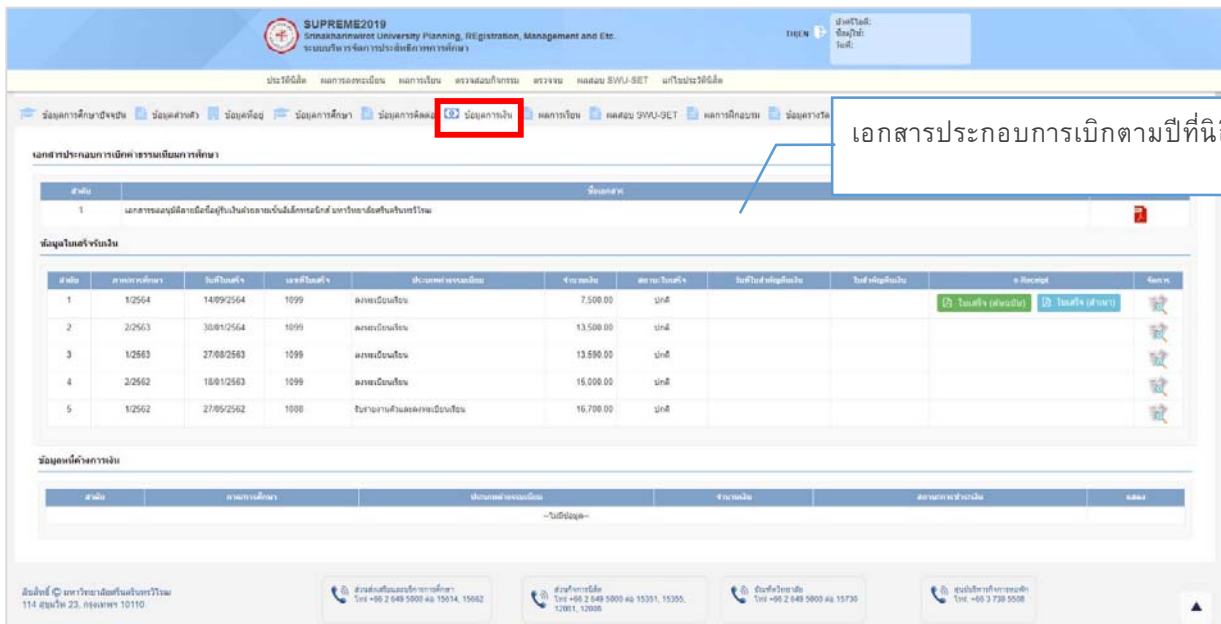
SUPREME2019
Srinakharinwirot University Planning, REgistration, Management and Etc.
ระบบบริหารจัดการประสิทธิภาพการศึกษา

TH|EN

ประวัตินิสิต ผลการลงทะเบียน ผลการเรียน ตรวจสอบกิจกรรม ตรวจจบ ผลสอบ SWU-SET แก้ไขประวัตินิสิต

ข้อมูลการศึกษาปัจจุบัน ข้อมูลส่วนตัว ข้อมูลที่อยู่ ข้อมูลการศึกษา ข้อมูลการติดต่อ ข้อมูลการเงิน ผลการเรียน ผลสอบ SWU-SET ผลการฝึกอบรม ข้อมูลรางวัล

เอกสารประกอบการเบิกตามปีที่นิ

เอกสารประกอบการเบิกค่าธรรมเนียมการศึกษา

| ลำดับ | ข้อเอกสาร | |
|---|---|---|
| 1 | เอกสารขออนุมัติลายมือชื่อผู้รับเงินด้วยลายเซ็นอิเล็กทรอนิกส์ มหาวิทยาลัยศรีนครินทรวิโรฒ | |

ข้อมูลใบเสร็จรับเงิน

| ลำดับ | ภาคการศึกษา | วันที่ใบเสร็จ | เลขที่ใบเสร็จ | ประเภทค่าลงทะเบียน | จำนวนเงิน | สถานะใบเสร็จ | วันที่ใบสำคัญคืนเงิน | ใบสำคัญคืนเงิน | e Receipt | จัดการ |
|---|---|---|---|---|---|---|---|---|---|---|
| 1 | 1/2564 | 14/09/2564 | 1099 | ลงทะเบียนเรียน | 7,500.00 | ปกติ | | | ใบเสร็จ (ต้นฉบับ) ใบเสร็จ (สำเนา) | |
| 2 | 2/2563 | 30/01/2564 | 1099 | ลงทะเบียนเรียน | 13,500.00 | ปกติ | | | | |
| 3 | 1/2563 | 27/08/2563 | 1099 | ลงทะเบียนเรียน | 13,590.00 | ปกติ | | | | |
| 4 | 2/2562 | 18/01/2563 | 1099 | ลงทะเบียนเรียน | 15,000.00 | ปกติ | | | | |
| 5 | 1/2562 | 27/05/2562 | 1088 | รับรายงานตัวและลงทะเบียนเรียน | 16,700.00 | ปกติ | | | | |

ข้อมูลหนี้ค้างการเงิน

| ลำดับ | ภาคการศึกษา | ประเภทค่าลงทะเบียน | จำนวนเงิน | สถานะการชำระเงิน | แสดง |
|---|---|---|---|---|---|
| --ไม่มีข้อมูล-- | | | | | |

ลิขสิทธิ์ © มหาวิทยาลัยศรีนครินทรวิโรฒ
114 สุขุมวิท 23, กรุงเทพฯ 10110

ส่วนส่งเสริมและบริการการศึกษา Tel. +66 2 649 5000 ต่อ 15634, 15662

ส่วนกิจการนิสิต Tel. +66 2 649 5000 ต่อ 15351, 15355, 12061, 12008

บัณฑิตวิทยาลัย Tel. +66 2 649 5000 ต่อ 15730

ศูนย์บริหารกิจการองครักษ์ Tel. +66 3 739 5508